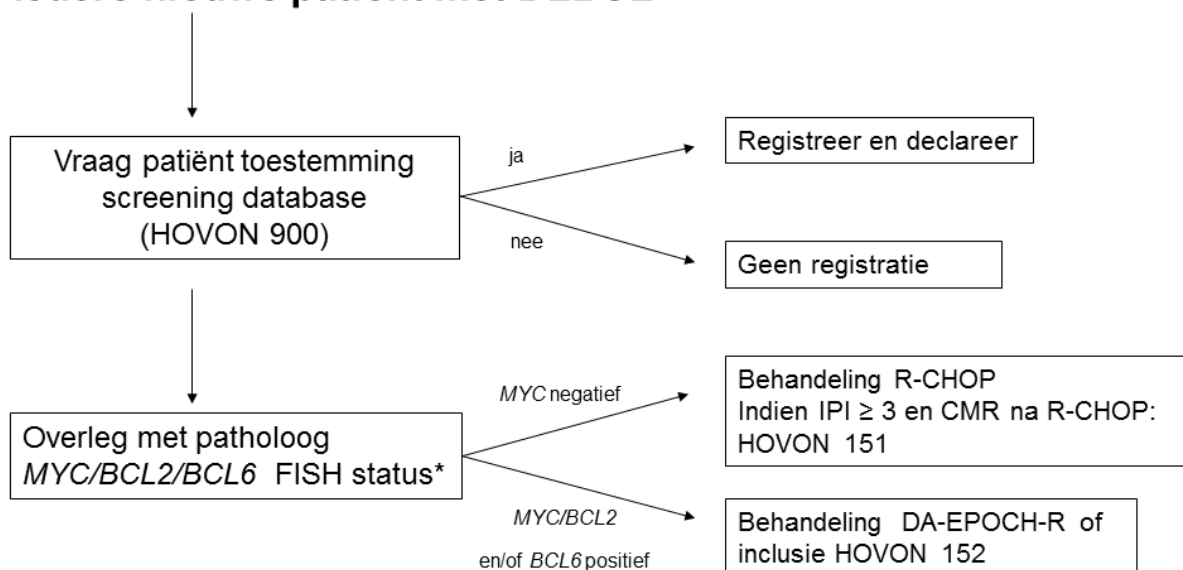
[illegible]

Vraag patiënt toestemming screening database (HOVON 900)

ja

Registreer en declareer

nee

Geen registratie

Overleg met patholoog
*MYC/BCL2/BCL6* FISH status*

*MYC* negatief

Behandeling R-CHOP
Indien IPI ≥ 3 en CMR na R-CHOP: HOVON 151

*MYC/BCL2*
en/of *BCL6* positief

Behandeling DA-EPOCH-R of inclusie HOVON 152